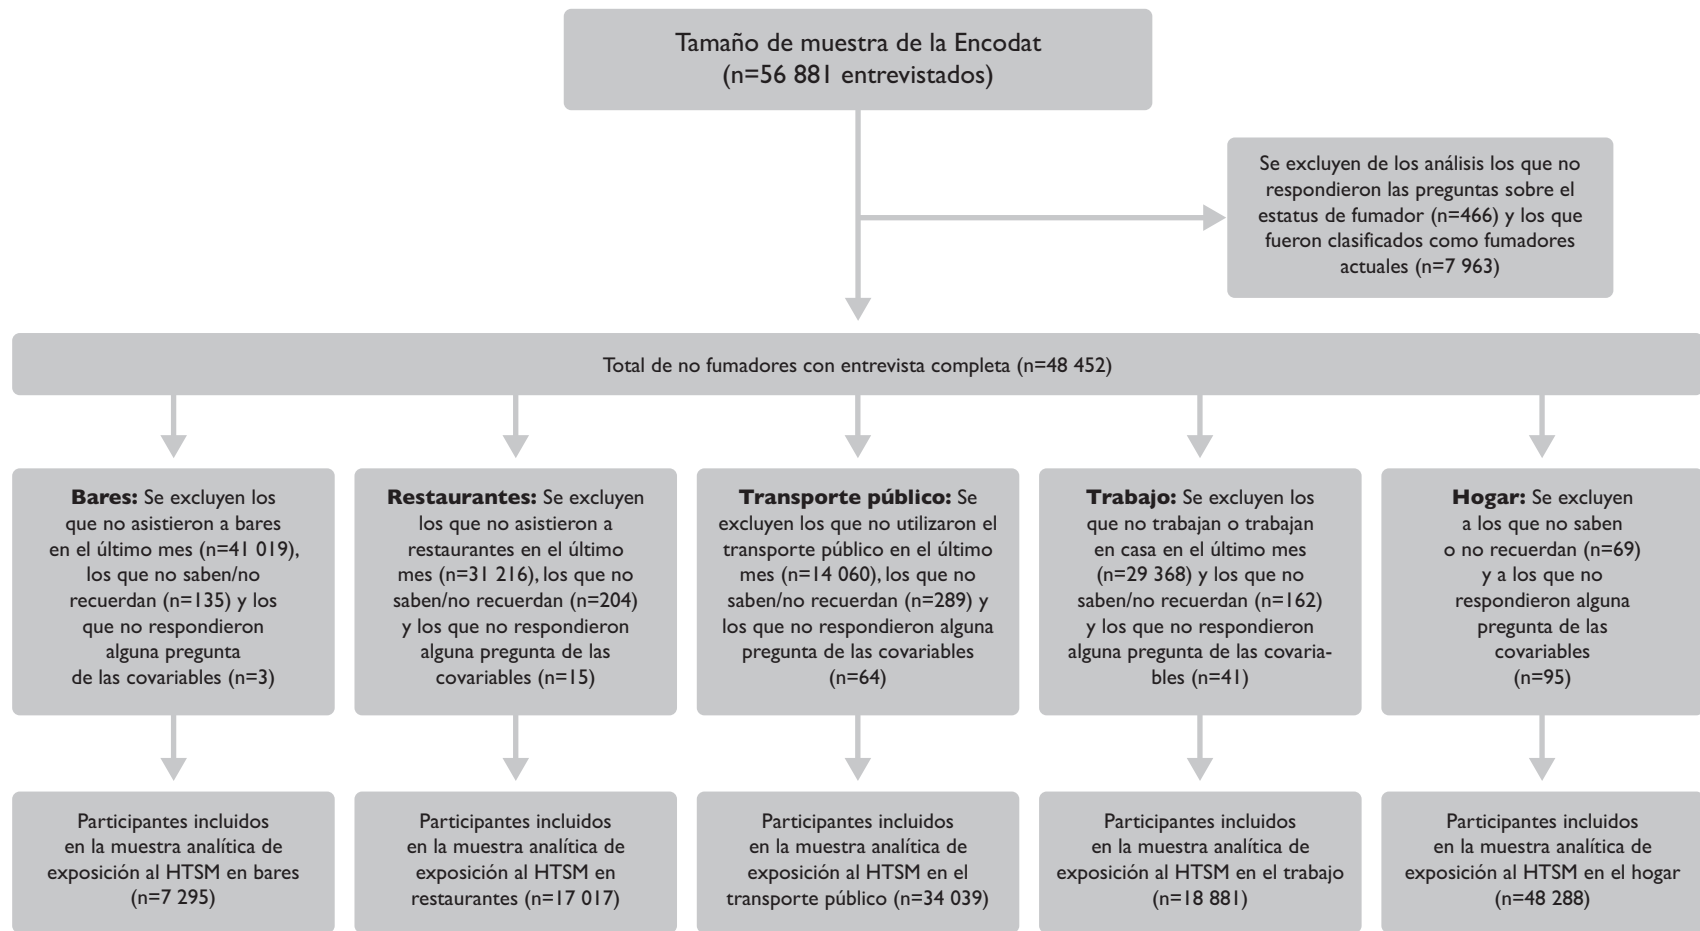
Tamaño de muestra de la Encodat
(n=56 881 entrevistados)

Se excluyen de los análisis los que no respondieron las preguntas sobre el estatus de fumador (n=466) y los que fueron clasificados como fumadores actuales (n=7 963)

Total de no fumadores con entrevista completa (n=48 452)

**Bares:** Se excluyen los que no asistieron a bares en el último mes (n=41 019), los que no saben/no recuerdan (n=135) y los que no respondieron alguna pregunta de las covariables (n=3)

**Restaurantes:** Se excluyen los que no asistieron a restaurantes en el último mes (n=31 216), los que no saben/no recuerdan (n=204) y los que no respondieron alguna pregunta de las covariables (n=15)

**Transporte público:** Se excluyen los que no utilizaron el transporte público en el último mes (n=14 060), los que no saben/no recuerdan (n=289) y los que no respondieron alguna pregunta de las covariables (n=64)

**Trabajo:** Se excluyen los que no trabajan o trabajan en casa en el último mes (n=29 368) y los que no saben/no recuerdan (n=162) y los que no respondieron alguna pregunta de las covariables (n=41)

**Hogar:** Se excluyen a los que no saben o no recuerdan (n=69) y a los que no respondieron alguna pregunta de las covariables (n=95)

Participantes incluidos en la muestra analítica de exposición al HTSM en bares (n=7 295)

Participantes incluidos en la muestra analítica de exposición al HTSM en restaurantes (n=17 017)

Participantes incluidos en la muestra analítica de exposición al HTSM en el transporte público (n=34 039)

Participantes incluidos en la muestra analítica de exposición al HTSM en el trabajo (n=18 881)

Participantes incluidos en la muestra analítica de exposición al HTSM en el hogar (n=48 288)